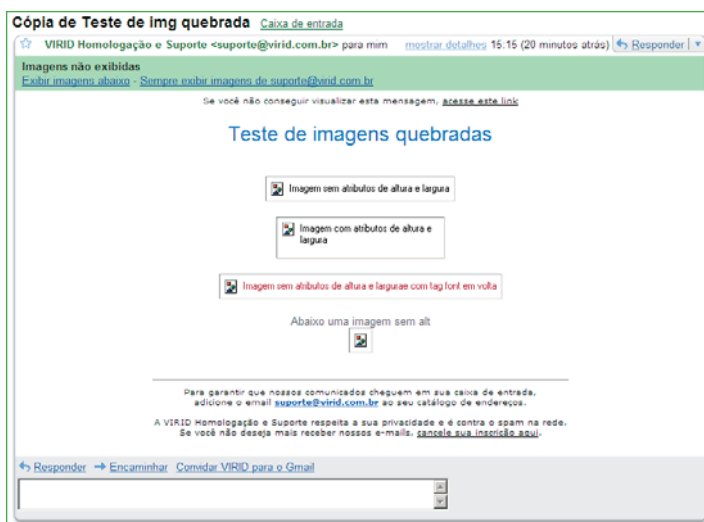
Cópia de Teste de img quebrada Caixa de entrada

VIRID Homologação e Suporte <suporte@virid.com.br> para mim mostrar detalhes 15:15 (20 minutos atrás) Responder

Imagens não exibidas
Exibir imagens abaixo - Sempre exibir imagens de suporte@virid.com.br

Se você não conseguir visualizar esta mensagem, acesse este link

Teste de imagens quebradas

Imagem sem atributos de altura e largura

Imagem com atributos de altura e largura

Imagem sem atributos de altura e largurae com tag font em volta

Abaixo uma imagem sem alt

Para garantir que nossos comunicados cheguem em sua caixa de entrada, adicione o email suporte@virid.com.br ao seu catálogo de endereços.

A VIRID Homologação e Suporte respeita a sua privacidade e é contra o spam na rede. Se você não deseja mais receber nossos e-mails, cancele sua inscrição aqui.

Responder Encaminhar Convidar VIRID para o Gmail